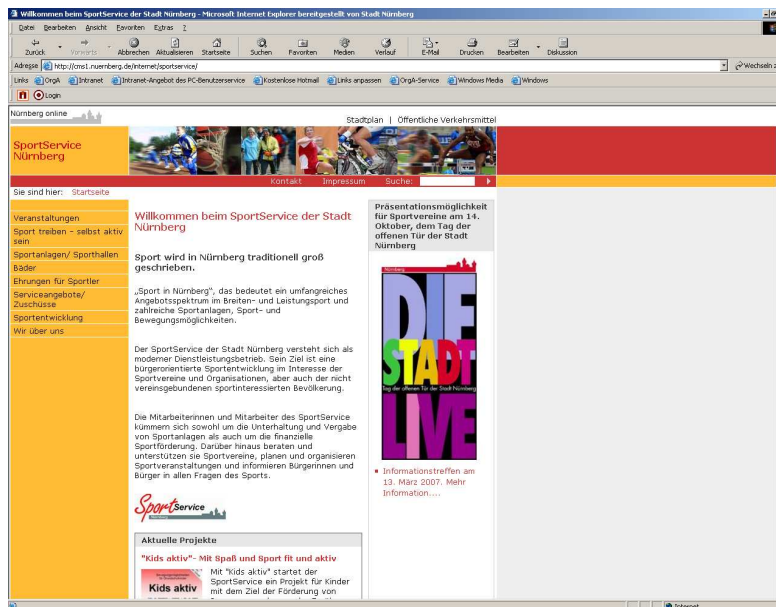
Willkommen beim SportService der Stadt Nürnberg - Microsoft Internet Explorer bereitgestellt von Stadt Nürnberg

Datei Bearbeiten Ansicht Favoriten Extras ?

Zurück Vorwärts Abbrechen Aktualisieren Startseite Suchen Favoriten Medien Verlauf E-Mail Drucken Bearbeiten Diskussion

Adresse http://cms1.nuernberg.de/internet/sportservice/

Wechseln zu

Links OrgA Intranet Intranet-Angebot des PC-Benutzerservice Kostenlose Hotmail Links anpassen OrgA-Service Windows Media Windows

Login

Nürnberg online

Stadtplan | Öffentliche Verkehrsmittel

SportService Nürnberg

Kontakt Impressum Suche:

Sie sind hier: Startseite

Veranstaltungen
Sport treiben – selbst aktiv sein
Sportanlagen/ Sporthallen
Bäder
Ehrungen für Sportler
Serviceangebote/ Zuschüsse
Sportentwicklung
Wir über uns

Willkommen beim SportService der Stadt Nürnberg

Sport wird in Nürnberg traditionell groß geschrieben.

„Sport in Nürnberg", das bedeutet ein umfangreiches Angebotsspektrum im Breiten- und Leistungsport und zahlreiche Sportanlagen, Sport- und Bewegungsmöglichkeiten.

Der SportService der Stadt Nürnberg versteht sich als moderner Dienstleistungsbetrieb. Sein Ziel ist eine bürgerorientierte Sportentwicklung im Interesse der Sportvereine und Organisationen, aber auch der nicht vereinsgebundenen sportinteressierten Bevölkerung.

Die Mitarbeiterinnen und Mitarbeiter des SportService kümmern sich sowohl um die Unterhaltung und Vergabe von Sportanlagen als auch um die finanzielle Sportförderung. Darüber hinaus beraten und unterstützen sie Sportvereine, planen und organisieren Sportveranstaltungen und informieren Bürgerinnen und Bürger in allen Fragen des Sports.

SportService

Aktuelle Projekte

"Kids aktiv"- Mit Spaß und Sport fit und aktiv

Kids aktiv

Mit "Kids aktiv" startet der SportService ein Projekt für Kinder mit dem Ziel der Förderung von

Präsentationsmöglichkeit für Sportvereine am 14. Oktober, dem Tag der offenen Tür der Stadt Nürnberg

Nürnberg

DIE STADT LIVE

Tag der offenen Tür der Stadt Nürnberg

Informationstreffen am 13. März 2007. Mehr Information....

Internet